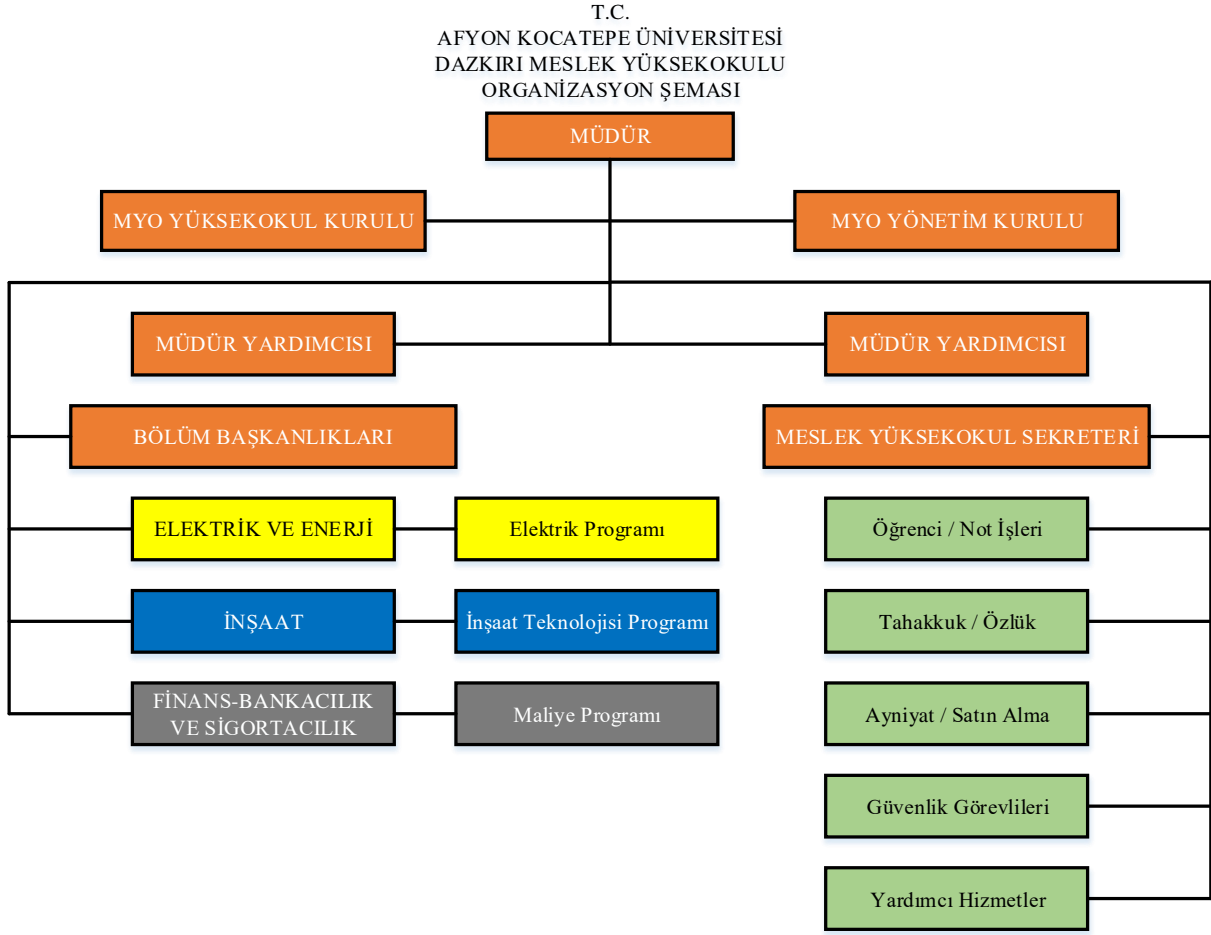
T.C.
AFYON KOCATEPE ÜNİVERSİTESİ
DAZKIRI MESLEK YÜKSEKOKULU
ORGANİZASYON ŞEMASI

MÜDÜR

MYO YÜKSEKOKUL KURULU

MYO YÖNETİM KURULU

MÜDÜR YARDIMCISI

MÜDÜR YARDIMCISI

BÖLÜM BAŞKANLIKLARI

MESLEK YÜKSEKOKUL SEKRETERİ

ELEKTRİK VE ENERJİ

Elektrik Programı

İNŞAAT

İnşaat Teknolojisi Programı

FİNANS-BANKACILIK VE SİGORTACILIK

Maliye Programı

Öğrenci / Not İşleri

Tahakkuk / Özlük

Ayniyat / Satın Alma

Güvenlik Görevlileri

Yardımcı Hizmetler